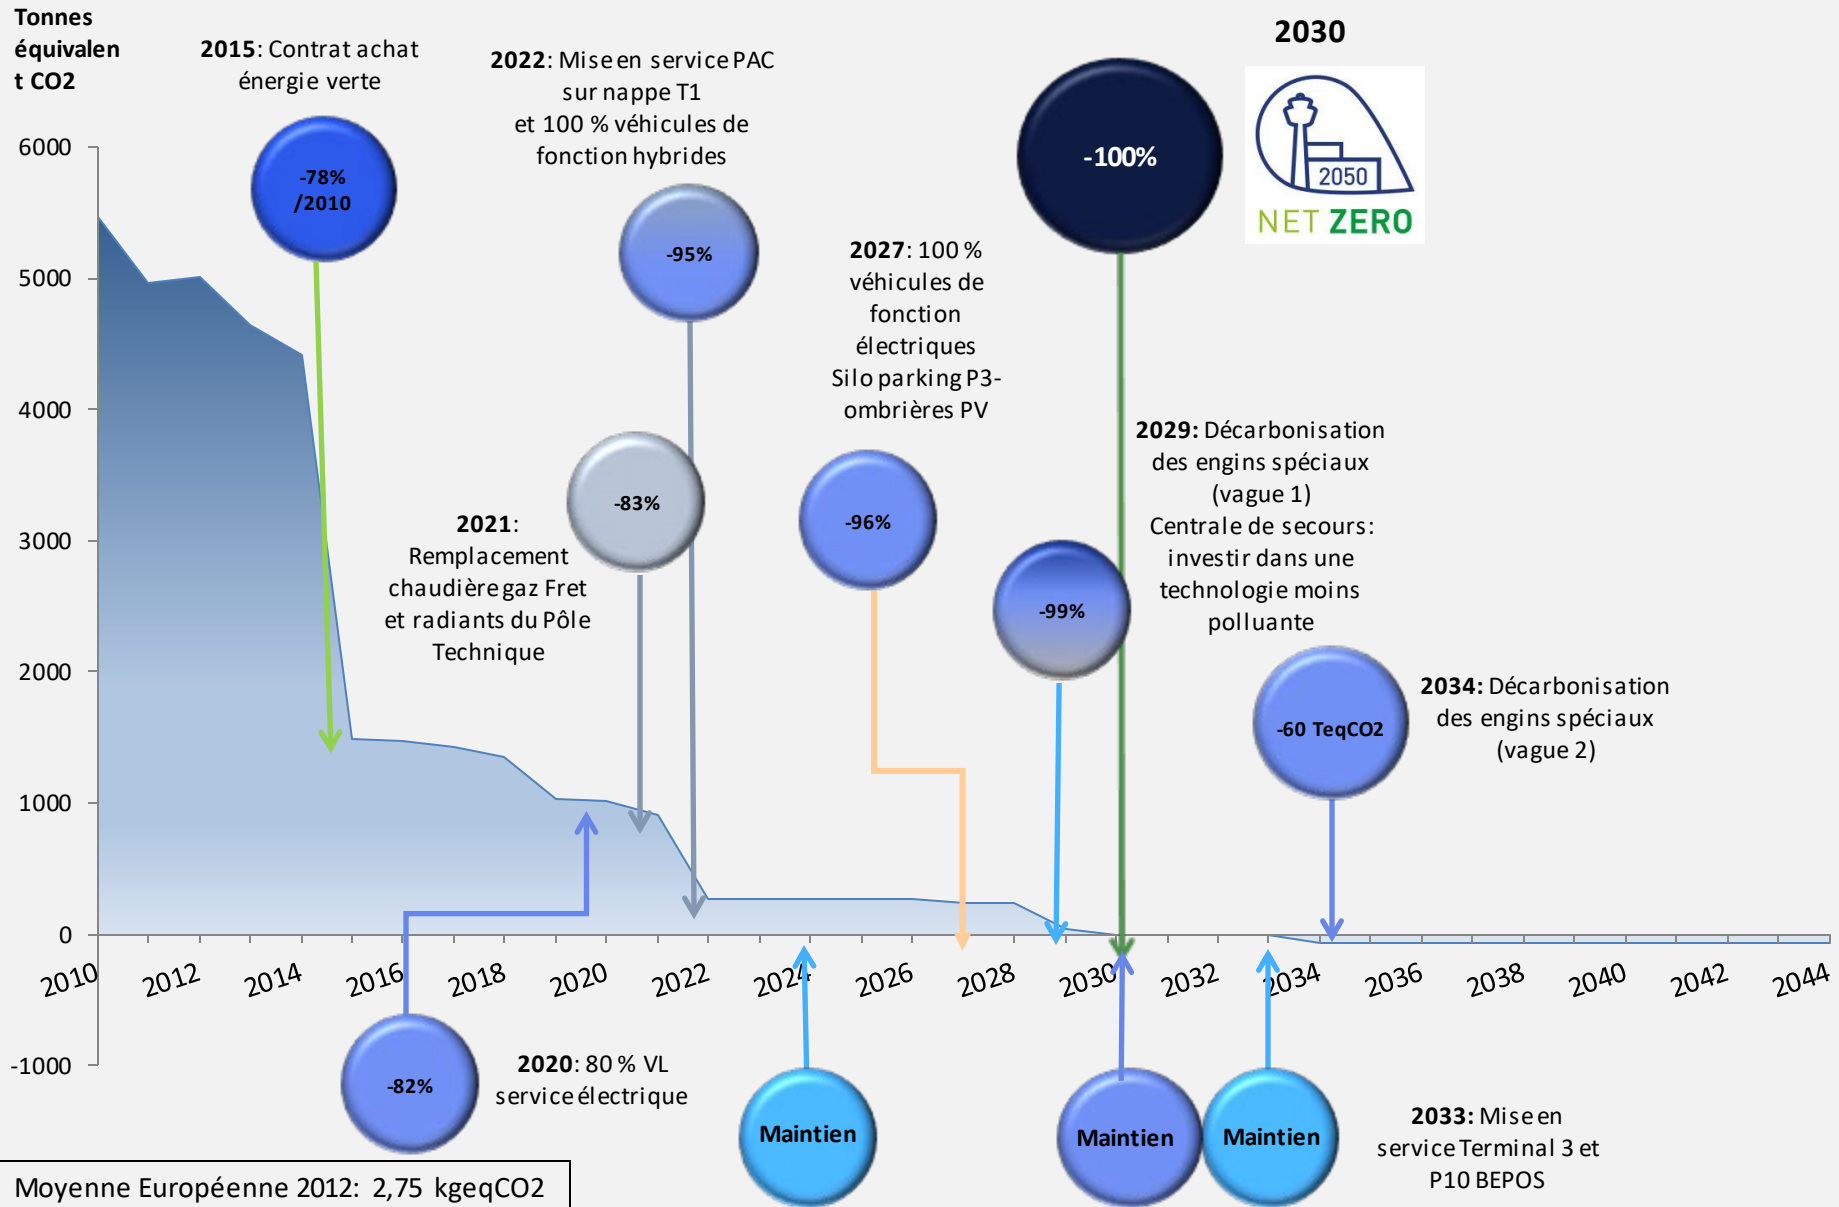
Tonnes équivalent CO2

2015: Contrat achat énergie verte

-78% /2010

2022: Mise en service PAC sur nappe T1 et 100 % véhicules de fonction hybrides

-95%

2030

-100%

2050

NET ZERO

2027: 100 % véhicules de fonction électriques Silo parking P3- ombrières PV

2029: Décarbonisation des engins spéciaux (vague 1) Centrale de secours: investir dans une technologie moins polluante

2021: Remplacement chaudière gaz Fret et radiants du Pôle Technique

-83%

-96%

-99%

-60 TeqCO2

2034: Décarbonisation des engins spéciaux (vague 2)

6000
5000
4000
3000
2000
1000
0
-1000

2010 2012 2014 2016 2018 2020 2022 2024 2026 2028 2030 2032 2034 2036 2038 2040 2042 2044

-82%

2020: 80 % VL service électrique

Maintien

Maintien

Maintien

2033: Mise en service Terminal 3 et P10 BEPOS

Moyenne Européenne 2012: 2,75 kgeqCO2